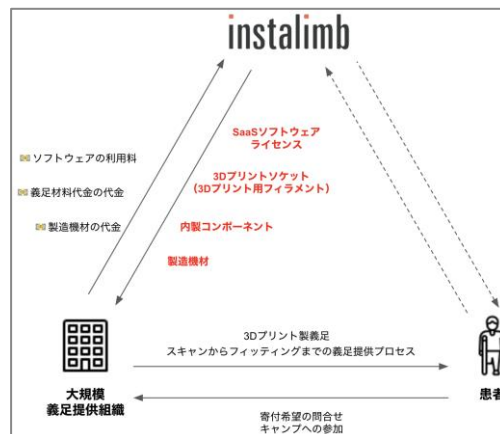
instalimb

ソフトウェアの利用料

義足材料代金の代金

製造機材の代金

SaaSソフトウェア
ライセンス

3Dプリントソケット
(3Dプリント用フィラメント)

内製コンポーネント

製造機材

3Dプリント製義足
スキャンからフィッティングまでの義足提供プロセス

大規模
義足提供組織

患者

寄付希望の問合せ
キャンプへの参加